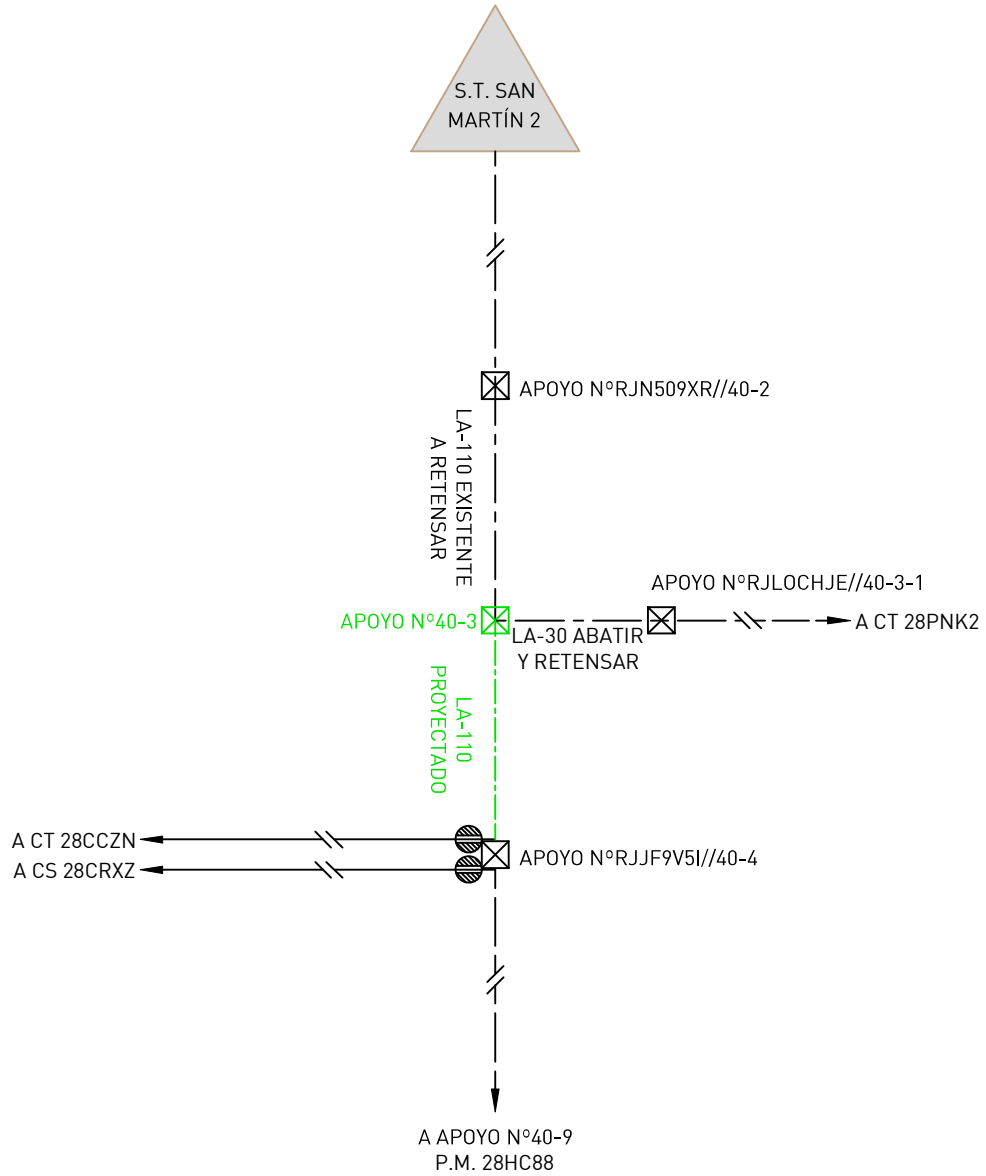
S.T. SAN MARTÍN 2

APOYO N°RJN509XR//40-2

LA-110 EXISTENTE A RETENSAR

APOYO N°RJLOCHJE//40-3-1

APOYO N°40-3

LA-30 ABATIR Y RETENSAR

A CT 28PNK2

LA-110 PROYECTADO

A CT 28CCZN

A CS 28CRXZ

APOYO N°RJJF9V5I//40-4

A APOYO N°40-9
P.M. 28HC88